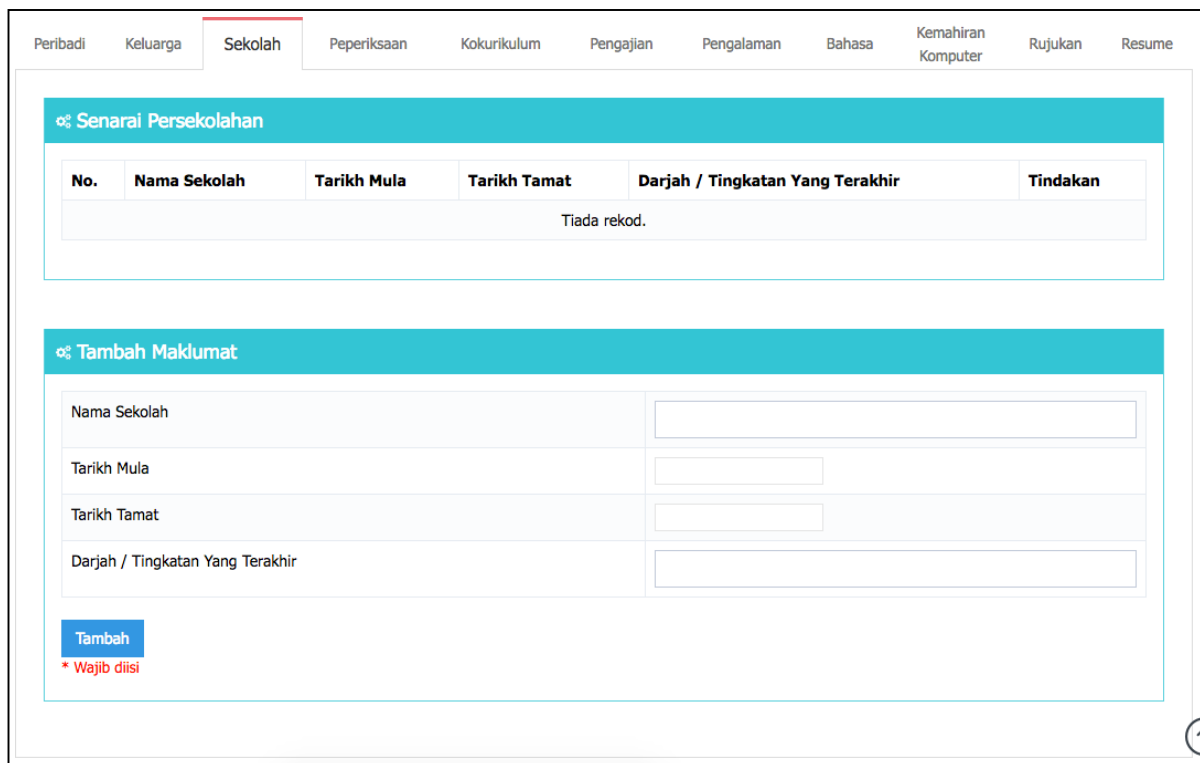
Peribadi Keluarga Sekolah Peperiksaan Kokurikulum Pengajian Pengalaman Bahasa Kemahiran Komputer Rujukan Resume

Senarai Persekolahan

| No. | Nama Sekolah | Tarikh Mula | Tarikh Tamat | Darjah / Tingkatan Yang Terakhir | Tindakan |
|---|---|---|---|---|---|
| Tiada rekod. | | | | | |

Tambah Maklumat

Nama Sekolah

Tarikh Mula

Tarikh Tamat

Darjah / Tingkatan Yang Terakhir

Tambah

* Wajib diisi